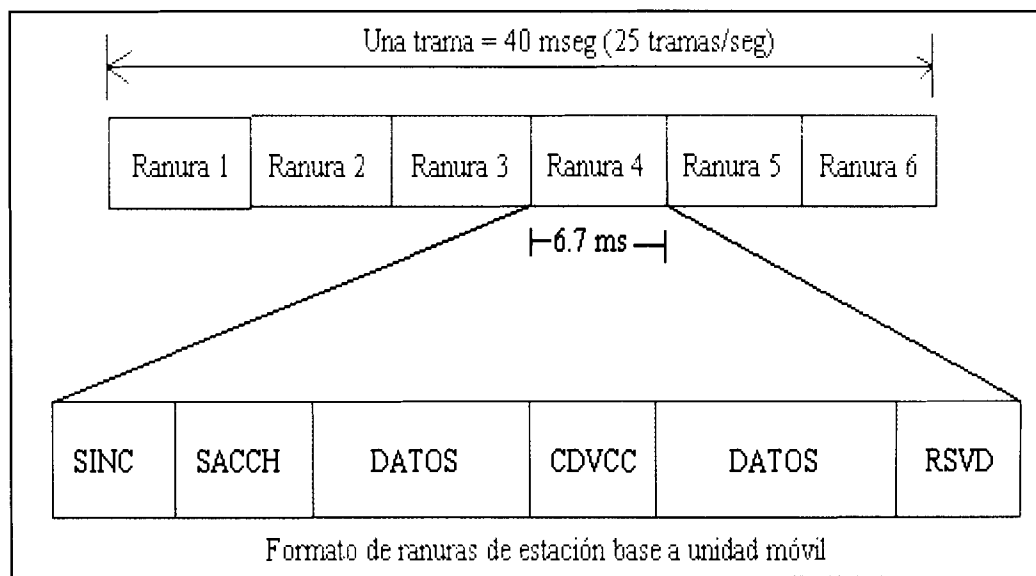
Una trama = 40 mseg (25 tramas/seg)

| Ranura 1 | Ranura 2 | Ranura 3 | Ranura 4 | Ranura 5 | Ranura 6 |
|---|---|---|---|---|---|

6.7 ms

| SINC | SACCH | DATOS | CDVCC | DATOS | RSVD |
|---|---|---|---|---|---|

Formato de ranuras de estación base a unidad móvil